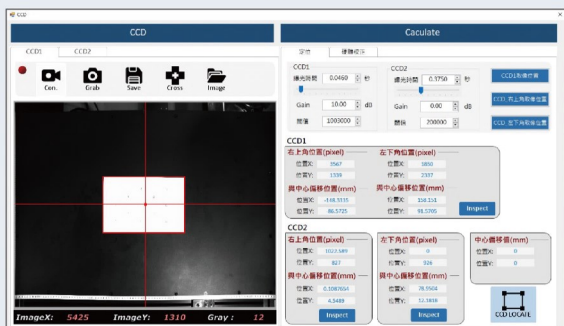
CCD

CCD

CCD1 CCD2

Con. Grab Save Cross Image

ImageX: 5425 ImageY: 1310 Gray: 12

Caculate

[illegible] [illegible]

CCD1
曝光時間 0.0469 秒
Gain 10.00 dB
閾值 1000000

CCD2
曝光時間 0.3750 秒
Gain 0.00 dB
閾值 200000

CCD1影像校正
CCD_右上角影像位置
CCD_左下角影像位置

CCD1
右上角位置(pixel)
位置X: 3567
位置Y: 1339
左下角位置(pixel)
位置X: 5850
位置Y: 2337
與中心偏移位置(mm)
位置X: -148.3335
位置Y: 86.5725
與中心偏移位置(mm)
位置X: 334.151
位置Y: 98.5705
Inspect

CCD2
右上角位置(pixel)
位置X: 1027.589
位置Y: 827
與中心偏移位置(mm)
位置X: 0.1087654
位置Y: 4.3489
Inspect
左下角位置(pixel)
位置X: 0
位置Y: 506
與中心偏移位置(mm)
位置X: 78.5504
位置Y: 52.3898
Inspect
中心偏移值(mm)
位置X: 0
位置Y: 0

CCD LOCATE